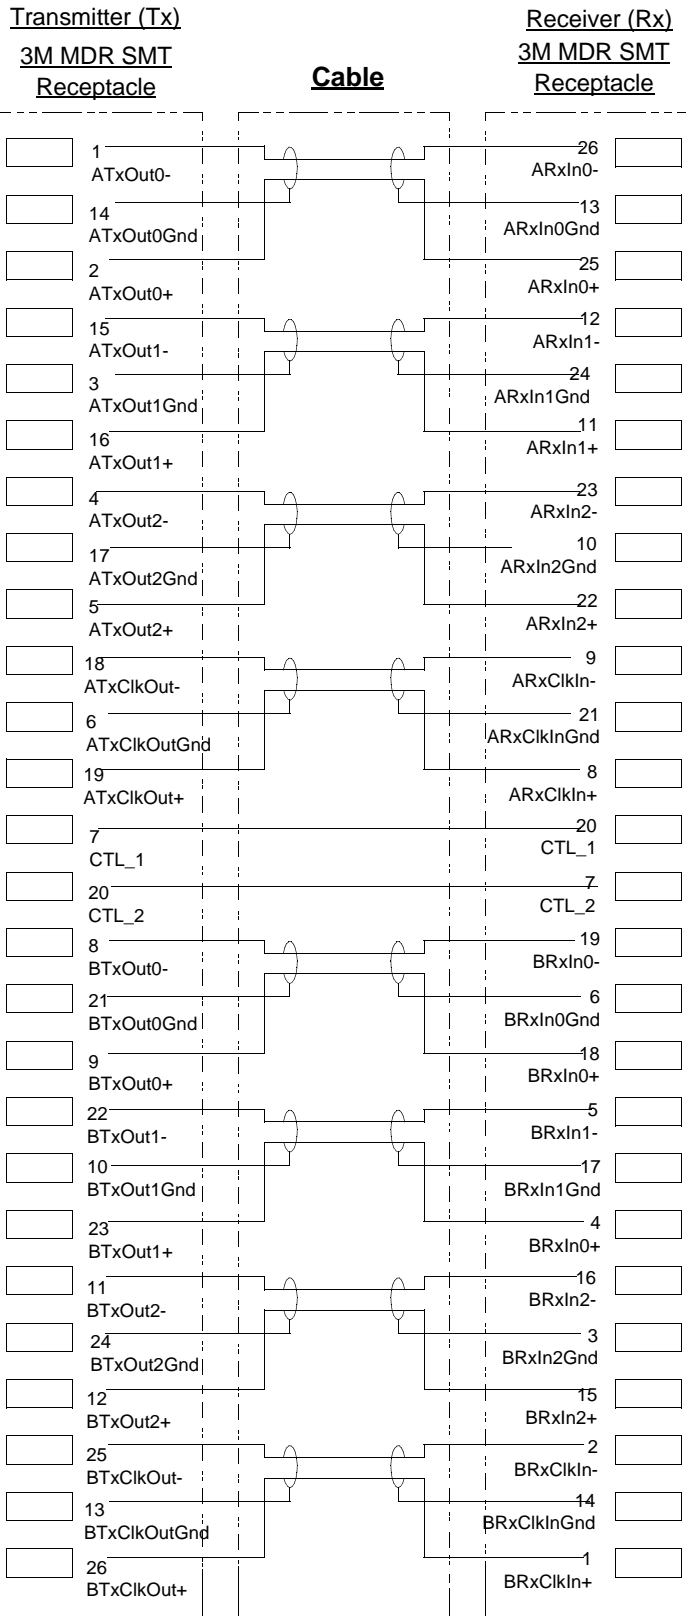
Transmitter (Tx)
3M MDR SMT
Receptacle

Cable

Receiver (Rx)
3M MDR SMT
Receptacle

1
ATxOut0-
14
ATxOut0Gnd
2
ATxOut0+
15
ATxOut1-
3
ATxOut1Gnd
16
ATxOut1+
4
ATxOut2-
17
ATxOut2Gnd
5
ATxOut2+
18
ATxClkOut-
6
ATxClkOutGnd
19
ATxClkOut+
7
CTL_1
20
CTL_2
8
BTxOut0-
21
BTxOut0Gnd
9
BTxOut0+
22
BTxOut1-
10
BTxOut1Gnd
23
BTxOut1+
11
BTxOut2-
24
BTxOut2Gnd
12
BTxOut2+
25
BTxClkOut-
13
BTxClkOutGnd
26
BTxClkOut+

26
ARxIn0-
13
ARxIn0Gnd
25
ARxIn0+
12
ARxIn1-
24
ARxIn1Gnd
11
ARxIn1+
23
ARxIn2-
10
ARxIn2Gnd
22
ARxIn2+
9
ARxClkIn-
21
ARxClkInGnd
8
ARxClkIn+
20
CTL_1
7
CTL_2
19
BRxIn0-
6
BRxIn0Gnd
18
BRxIn0+
5
BRxIn1-
17
BRxIn1Gnd
4
BRxIn0+
16
BRxIn2-
3
BRxIn2Gnd
15
BRxIn2+
2
BRxClkIn-
14
BRxClkInGnd
1
BRxClkIn+